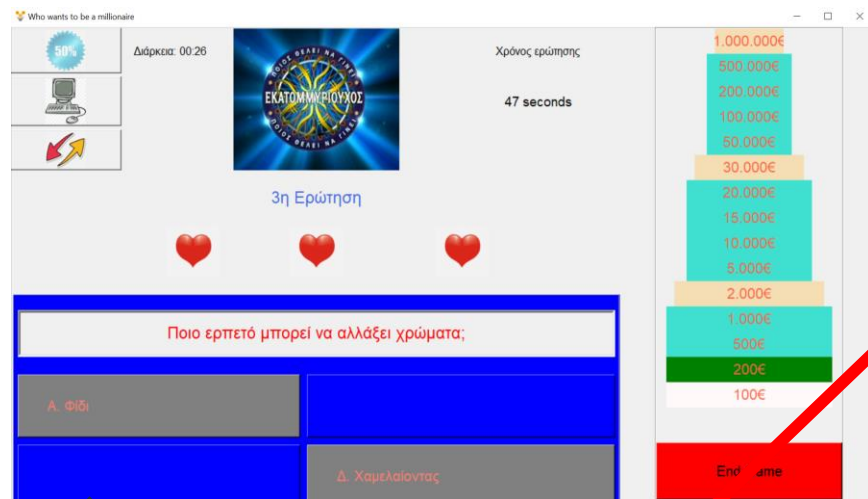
Who wants to be a millionaire

50%

Διάρκεια: 00:26

ΠΟΙΟΣ ΘΕΛΕΙ ΝΑ ΓΙΝΕΙ ΕΚΑΤΟΜΜΥΡΙΟΥΧΟΣ

Χρόνος ερώτησης

47 seconds

3η Ερώτηση

Ποιο ερπετό μπορεί να αλλάξει χρώματα;

Α. Φίδι

Δ. Χαμελαίοντας

1.000.000€
500.000€
200.000€
100.000€
50.000€
30.000€
20.000€
15.000€
10.000€
5.000€
2.000€
1.000€
500€
200€
100€

End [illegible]ame